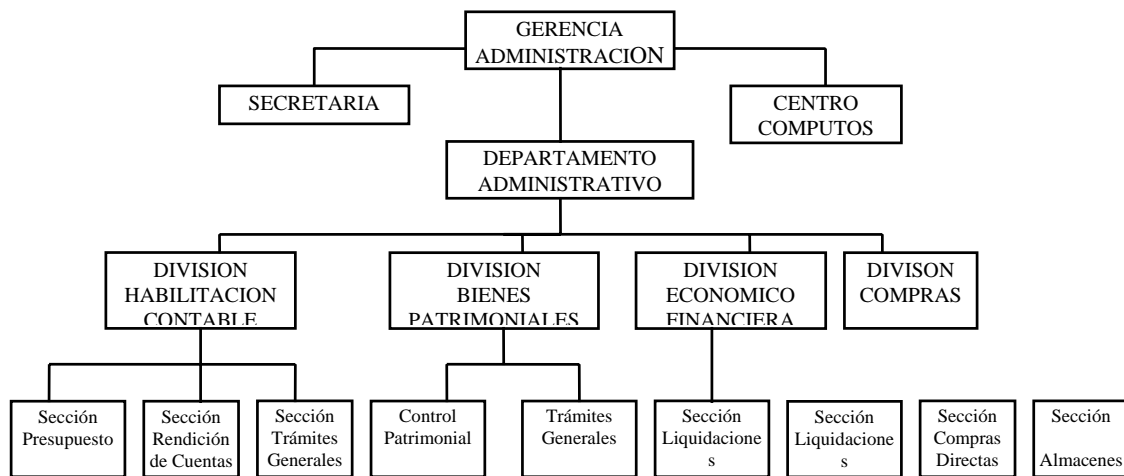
GERENCIA ADMINISTRACION

SECRETARIA

CENTRO COMPUTOS

DEPARTAMENTO ADMINISTRATIVO

DIVISION HABILITACION CONTABLE

DIVISION BIENES PATRIMONIALES

DIVISION ECONOMICO FINANCIERA

DIVISON COMPRAS

Sección Presupuesto

Sección Rendición de Cuentas

Sección Trámites Generales

Control Patrimonial

Trámites Generales

Sección Liquidaciones

Sección Liquidaciones

Sección Compras Directas

Sección Almacenes